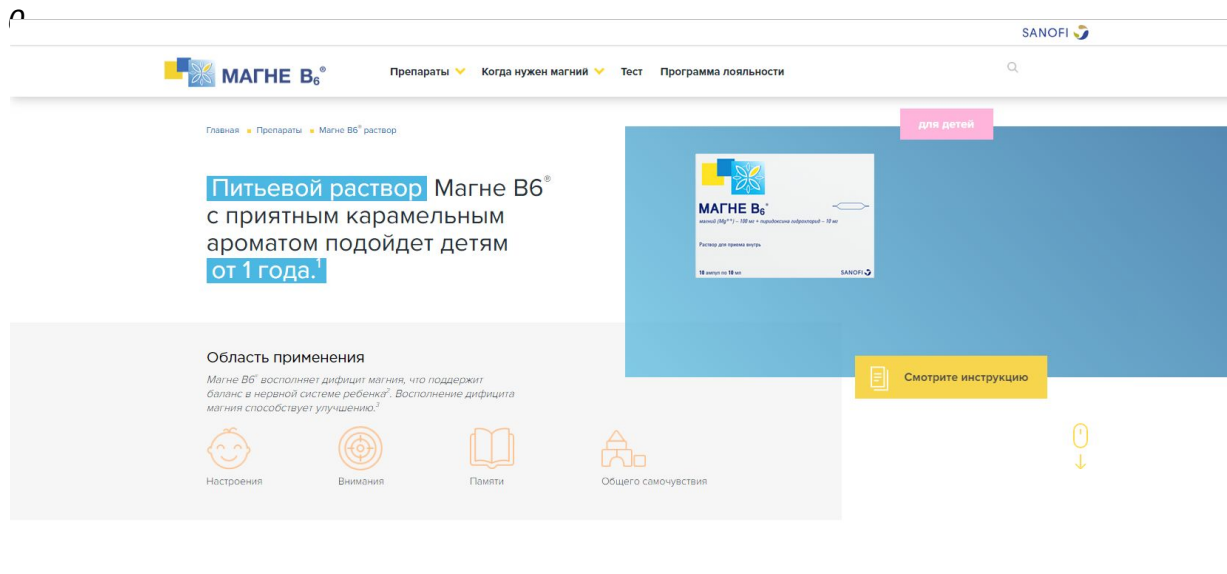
SANOFI

МАГНЕ B$_6$®

Препараты Когда нужен магний Тест Программа лояльности

Главная • Препараты • Магне B6® раствор

для детей

Питьевой раствор Магне B6® с приятным карамельным ароматом подойдет детям от 1 года.$^1$

МАГНЕ B$_6$®

магний (Mg$^{2+}$) – 100 мг + пиридоксина гидрохлорид – 10 мг

Раствор для приема внутрь

10 ампул по 10 мл

SANOFI

Область применения

Магне B6® восполняет дифицит магния, что поддержит баланс в нервной системе ребенка$^2$. Восполнение дифицита магния способствует улучшению:$^3$

Настроения

Внимания

Памяти

Общего самочувствия

Смотрите инструкцию